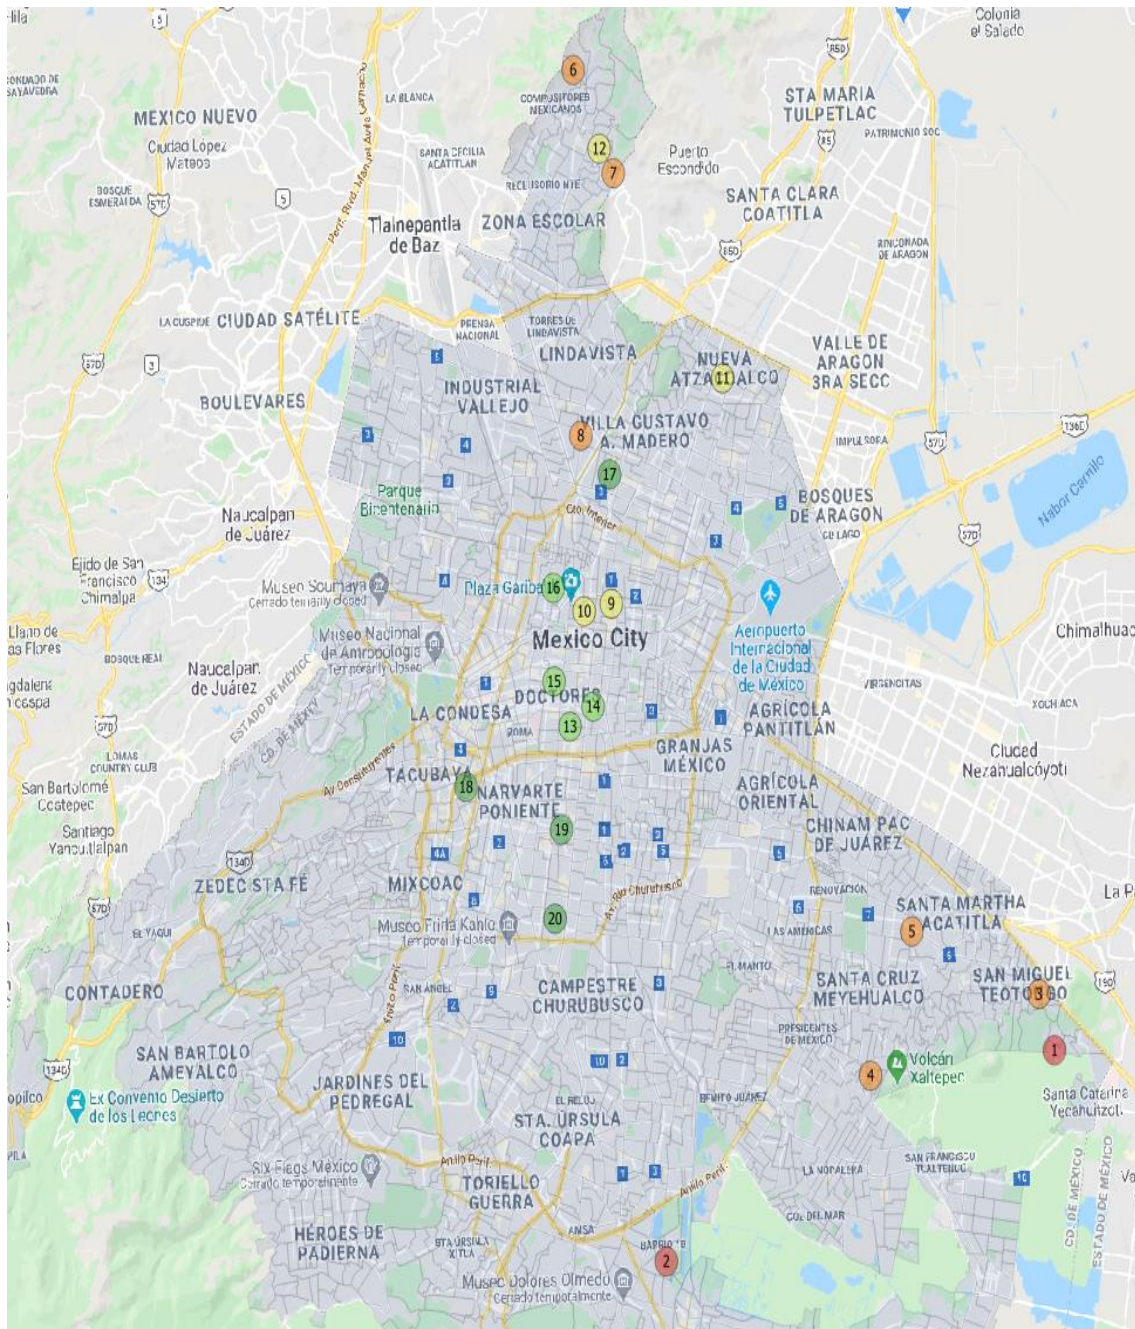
Colonia el Salado
MÉXICO NUEVO
Ciudad López Mateos
BOSQUE ESMERALDA
LA BLANCA
COMPOSITORES MEXICANOS
6
12
7
SANTA CECILIA ACATITLAN
RECLUSORIO NTE
Puerto Escondido
STA MARIA TULPETLAC
PATRIMONIO SOC
SANTA CLARA COATITLA
Tlalnepantla de Baz
ZONA ESCOLAR
RINCONADA DE ARAGON
LA CUSPIDE
CIUDAD SATÉLITE
PRENSA NACIONAL
TORRES DE LINDAVISTA
LINDAVISTA
NUEVA ATZACOALCO
11
VALLE DE ARAGON 3RA SECC
BOULEVARES
INDUSTRIAL VALLEJO
8
VILLA GUSTAVO A. MADERO
IMPULSORA
17
Parque Bicentenario
Naucalpan de Juárez
BOSQUES DE ARAGON
Nabor Carrillo
Ejido de San Francisco Chimalpa
Museo Soumaya
Cerrado temporalmente
Plaza Garibaldi
16
10
9
Mexico City
Aeropuerto Internacional de la Ciudad de México
Chimalhuac
Llano de las Flores
BOSQUE REAL
Museo Nacional de Antropología
Temporarily closed
Naucalpan de Juárez
15
DOCTORES
14
13
ROMA
LA CONDESA
AGRÍCOLA PANTITLÁN
PERSENCITAS
XOCHIACA
Magdalena Atlicpac
LOMAS COUNTRY CLUB
GRANJAS MÉXICO
Ciudad Nezahualcóyotl
San Bartolomé Coatepec
TACUBAYA
18
NARVARTE PONIENTE
AGRÍCOLA ORIENTAL
Santiago Yancuitlalpan
19
CHINAM PAC DE JUÁREZ
ZEDEC STA FÉ
MIXCOAC
Av Río Churubusco
RENOVACIÓN
SANTA MARTHA ACATITLA
5
EL YAQUI
Museo Frida Kahlo
Temporarily closed
20
LAS AMERICAS
La Paz
CONTADERO
SAN ANGEL
CAMPESTRE CHURUBUSCO
EL MANTO
SANTA CRUZ MEYEHUALCO
SAN MIGUEL TEOTONGO
3
1
SAN BARTOLO AMEYALCO
PRESIDENTES DE MEXICO
Volcán Xaltepec
4
Ex Convento Desierto de los Leones
JARDINES DEL PEDREGAL
EL RELOJ
BENITO JUAREZ
Santa Catarina Yecahuizotl
STA. URSULA COAPA
Six Flags México
Cerrado temporalmente
Anillo Perif.
TORIELLO GUERRA
LA NOPALERA
SAN FRANCISCO TLALTENCO
HÉROES DE PADIERNA
ANSA
STA URSULA XITLA
BARRIO 18
2
LOS DEL MAR
Museo Dolores Olmedo
Cerrado temporalmente
ESTADO DE MÉXICO
CD DE MÉXICO
Av Constituyentes
CD. DE MÉXICO
ESTADO DE MÉXICO
Circ. Interior
Periférico